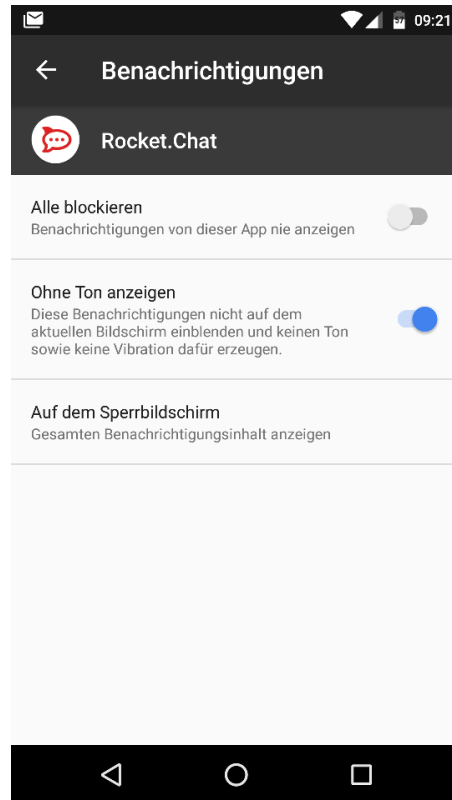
09:21

Benachrichtigungen

Rocket.Chat

Alle blockieren
Benachrichtigungen von dieser App nie anzeigen

Ohne Ton anzeigen
Diese Benachrichtigungen nicht auf dem aktuellen Bildschirm einblenden und keinen Ton sowie keine Vibration dafür erzeugen.

Auf dem Sperrbildschirm
Gesamten Benachrichtigungsinhalt anzeigen